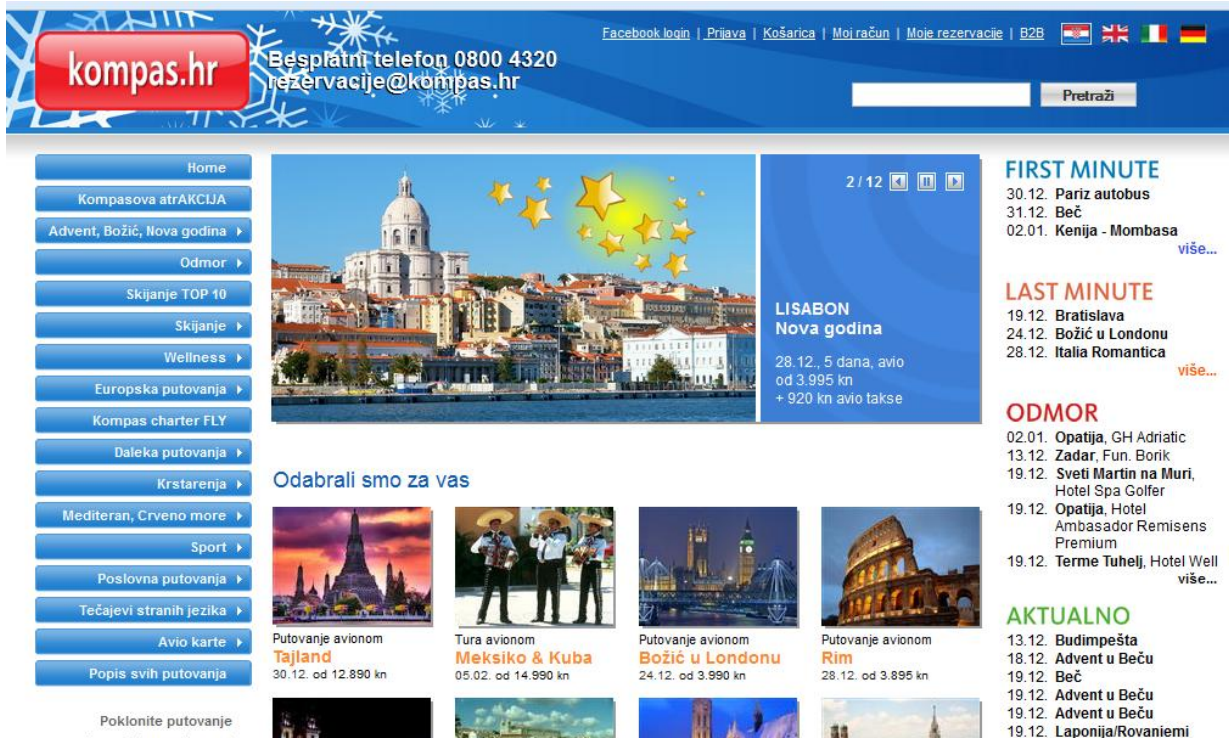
kompas.hr

Besplatni telefon 0800 4320
rezervacije@kompas.hr

Facebook login | Prijava | Košarica | Moj račun | Moje rezervacije | B2B

Pretraži

Home
Kompasova atrAKCIJA
Advent, Božić, Nova godina
Odmor
Skijanje TOP 10
Skijanje
Wellness
Europska putovanja
Kompas charter FLY
Daleka putovanja
Krstarenja
Mediteran, Crveno more
Sport
Poslovna putovanja
Tečajevi stranih jezika
Avio karte
Popis svih putovanja

Poklonite putovanje

2/12

LISABON
Nova godina

28.12., 5 dana, avio
od 3.995 kn
+ 920 kn avio takse

Odabrali smo za vas

Putovanje avionom
Tajland
30.12. od 12.890 kn

Tura avionom
Meksiko & Kuba
05.02. od 14.990 kn

Putovanje avionom
Božić u Londonu
24.12. od 3.990 kn

Putovanje avionom
Rim
28.12. od 3.895 kn

FIRST MINUTE
30.12. Pariz autobus
31.12. Beč
02.01. Kenija - Mombasa
više...

LAST MINUTE
19.12. Bratislava
24.12. Božić u Londonu
28.12. Italia Romantica
više...

ODMOR
02.01. Opatija, GH Adriatic
13.12. Zadar, Fun. Borik
19.12. Sveti Martin na Muri, Hotel Spa Golfer
19.12. Opatija, Hotel Ambasador Remisens Premium
19.12. Terme Tuhelj, Hotel Well
više...

AKTUALNO
13.12. Budimpešta
18.12. Advent u Beču
19.12. Beč
19.12. Advent u Beču
19.12. Advent u Beču
19.12. Laponija/Rovaniemi